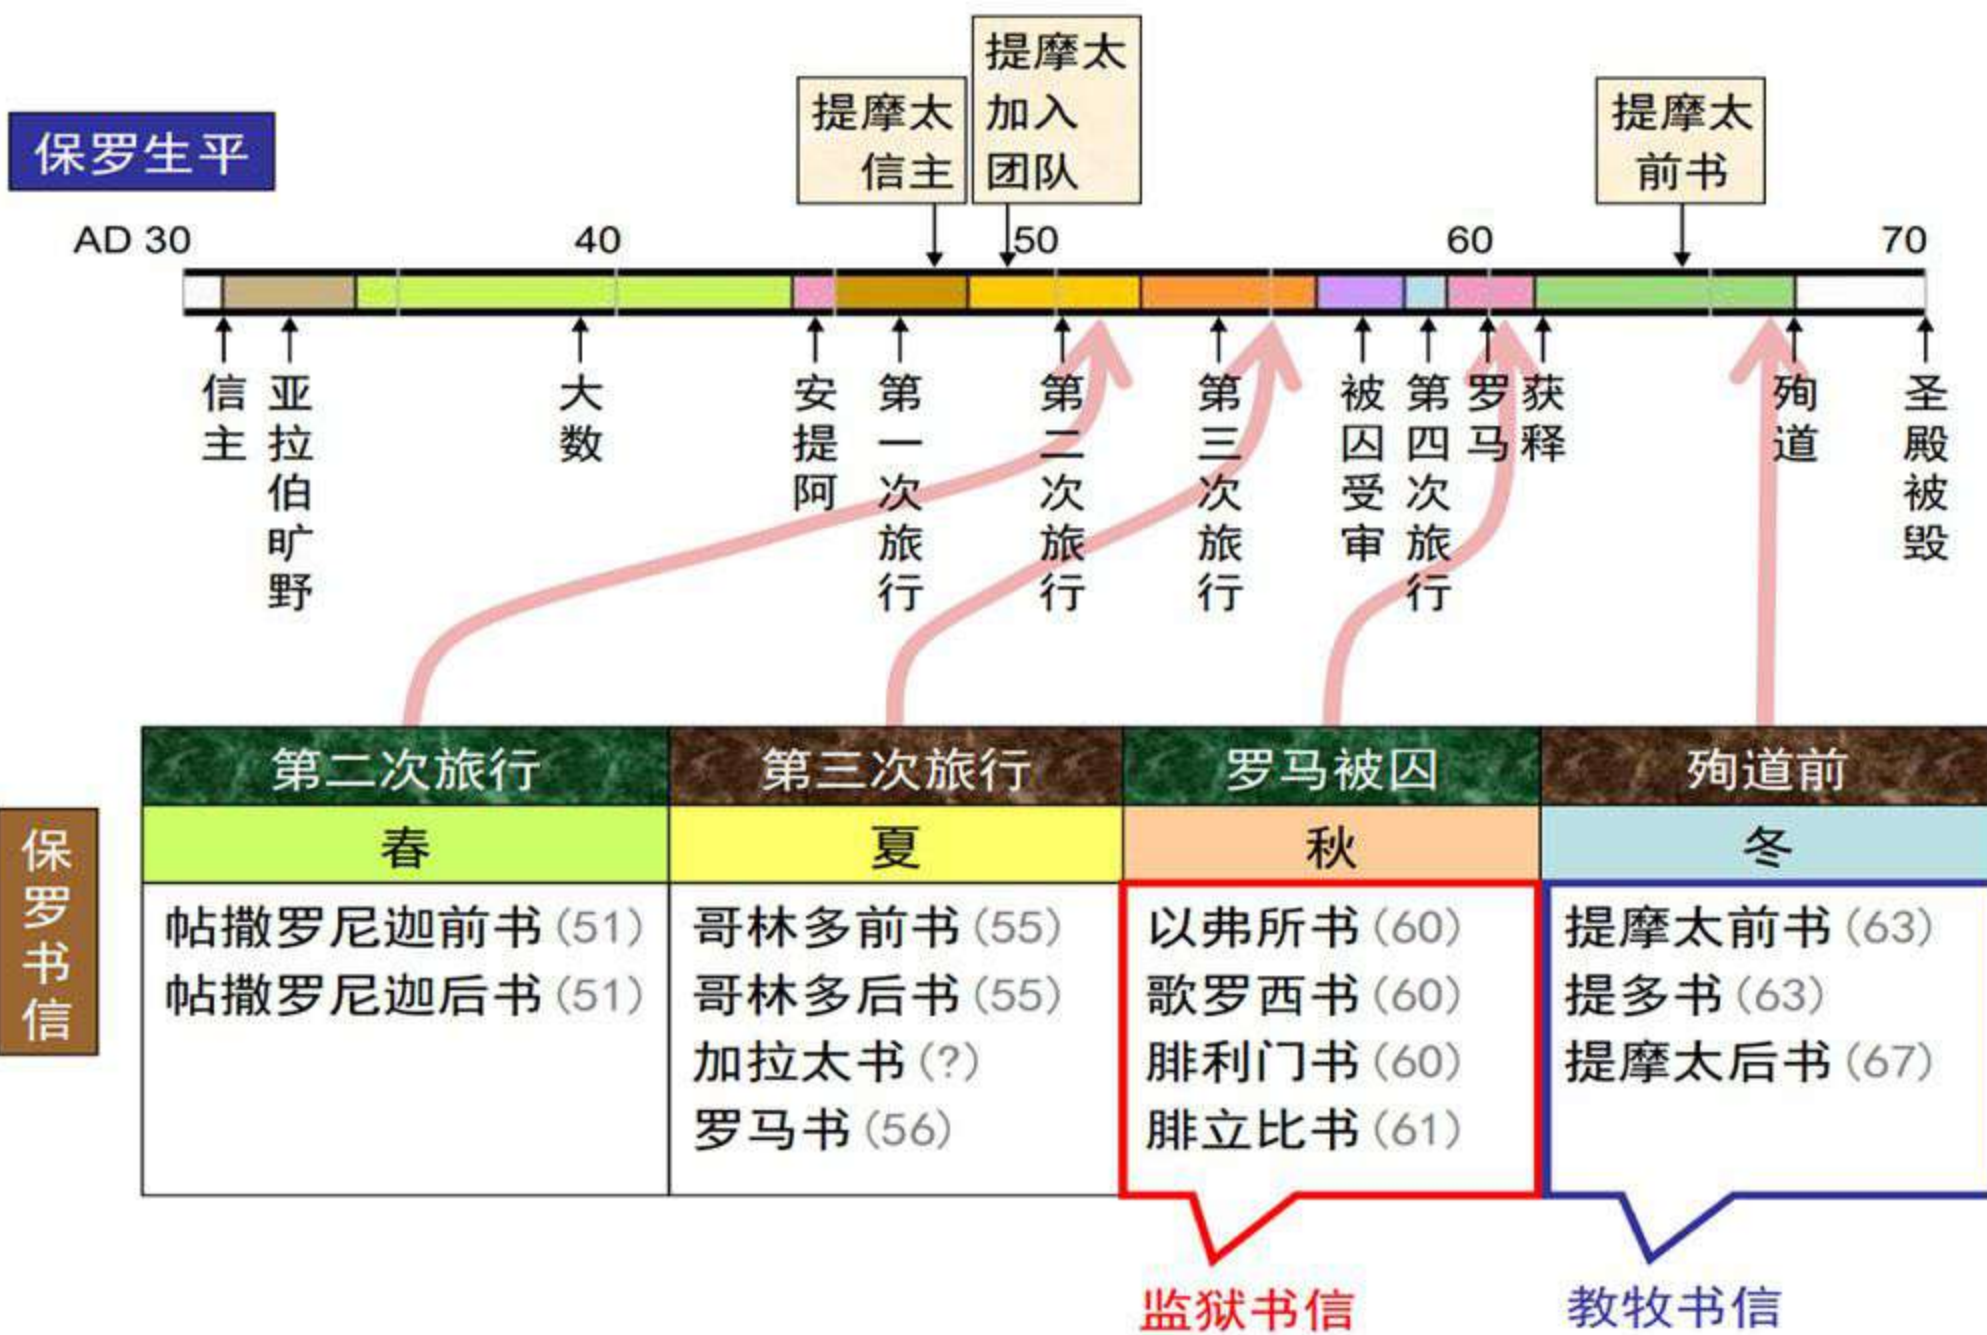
保罗生平

提摩太信主

提摩太加入团队

提摩太前书

AD 30　40　50　60　70

信主　亚拉伯旷野　大数　安提阿　第一次旅行　第二次旅行　第三次旅行　被囚受审　第四次旅行　罗马　获释　殉道　圣殿被毁

保罗书信

| 第二次旅行 | 第三次旅行 | 罗马被囚 | 殉道前 |
|---|---|---|---|
| 春 | 夏 | 秋 | 冬 |
| 帖撒罗尼迦前书 (51)<br>帖撒罗尼迦后书 (51) | 哥林多前书 (55)<br>哥林多后书 (55)<br>加拉太书 (?)<br>罗马书 (56) | 以弗所书 (60)<br>歌罗西书 (60)<br>腓利门书 (60)<br>腓立比书 (61) | 提摩太前书 (63)<br>提多书 (63)<br>提摩太后书 (67) |

监狱书信

教牧书信